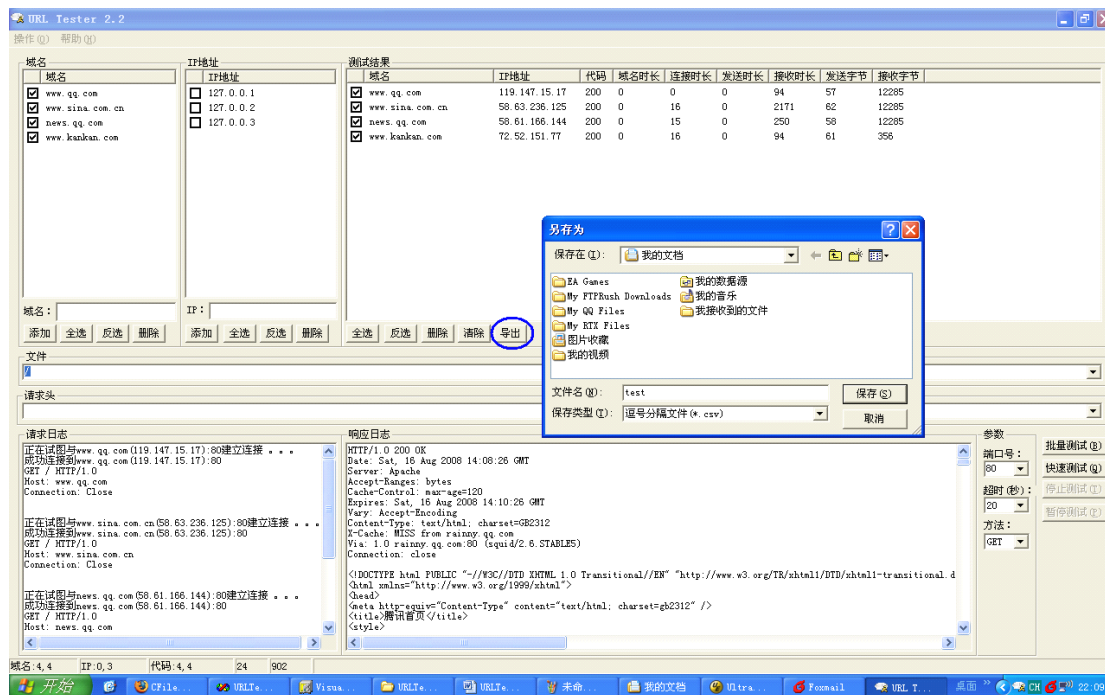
URL Tester 2.2

操作(O) 帮助(H)

域名

| 域名 |
|---|
| www.qq.com |
| www.sina.com.cn |
| news.qq.com |
| www.kankan.com |

域名：

添加 全选 反选 删除

IP地址

| IP地址 |
|---|
| 127.0.0.1 |
| 127.0.0.2 |
| 127.0.0.3 |

IP：

添加 全选 反选 删除

测试结果

| 域名 | IP地址 | 代码 | 域名时长 | 连接时长 | 发送时长 | 接收时长 | 发送字节 | 接收字节 |
|---|---|---|---|---|---|---|---|---|
| www.qq.com | 119.147.15.17 | 200 | 0 | 0 | 0 | 94 | 57 | 12285 |
| www.sina.com.cn | 58.63.236.125 | 200 | 0 | 16 | 0 | 2171 | 62 | 12285 |
| news.qq.com | 58.61.166.144 | 200 | 0 | 15 | 0 | 250 | 58 | 12285 |
| www.kankan.com | 72.52.151.77 | 200 | 0 | 16 | 0 | 94 | 61 | 356 |

全选 反选 删除 清除 导出

另存为

保存在(I): 我的文档

EA Games
My FTPRush Downloads
My QQ Files
My RTX Files
图片收藏
我的视频
我的数据源
我的音乐
我接收到的文件

文件名(N): test
保存(S)
保存类型(T): 逗号分隔文件(*.csv)
取消

文件
/

请求头

请求日志

正在试图与www.qq.com(119.147.15.17):80建立连接 . . .
成功连接到www.qq.com(119.147.15.17):80
GET / HTTP/1.0
Host: www.qq.com
Connection: Close

正在试图与www.sina.com.cn(58.63.236.125):80建立连接 . . .
成功连接到www.sina.com.cn(58.63.236.125):80
GET / HTTP/1.0
Host: www.sina.com.cn
Connection: Close

正在试图与news.qq.com(58.61.166.144):80建立连接 . . .
成功连接到news.qq.com(58.61.166.144):80
GET / HTTP/1.0
Host: news.qq.com

响应日志

HTTP/1.0 200 OK
Date: Sat, 16 Aug 2008 14:08:26 GMT
Server: Apache
Accept-Ranges: bytes
Cache-Control: max-age=120
Expires: Sat, 16 Aug 2008 14:10:26 GMT
Vary: Accept-Encoding
Content-Type: text/html; charset=GB2312
X-Cache: MISS from rainny.qq.com
Via: 1.0 rainny.qq.com:80 (squid/2.6.STABLE5)
Connection: close

<!DOCTYPE html PUBLIC "-//W3C//DTD XHTML 1.0 Transitional//EN" "http://www.w3.org/TR/xhtml1/DTD/xhtml1-transitional.d
<html xmlns="http://www.w3.org/1999/xhtml">
<head>
<meta http-equiv="Content-Type" content="text/html; charset=gb2312" />
<title>腾讯首页</title>
<style>

参数
端口号：
80
超时(秒)：
20
方法：
GET

批量测试(B)
快速测试(Q)
停止测试(T)
暂停测试(P)

域名:4,4 IP:0,3 代码:4,4 24 902

开始 CFile... URLTe... Visua... URLTe... URLTe... 未命... 我的文档 Ultra... Foxmail URL T... 桌面 CH 22:09